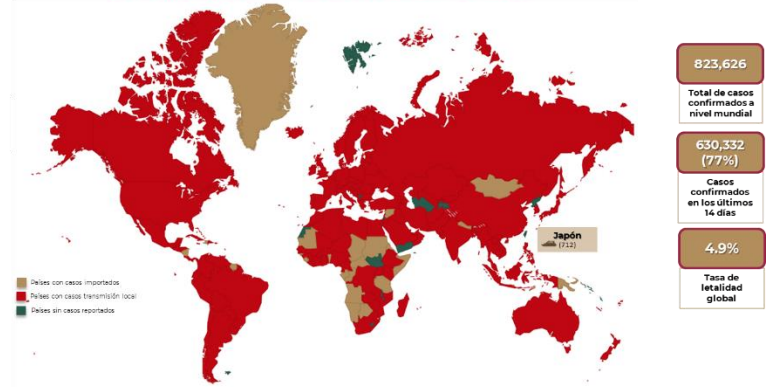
823,626

Total de casos confirmados a nivel mundial

630,332 (77%)

Casos confirmados en los últimos 14 días

4.9%

Tasa de letalidad global

Japón (712)

Países con casos importados
Países con casos transmisión local
Países sin casos reportados